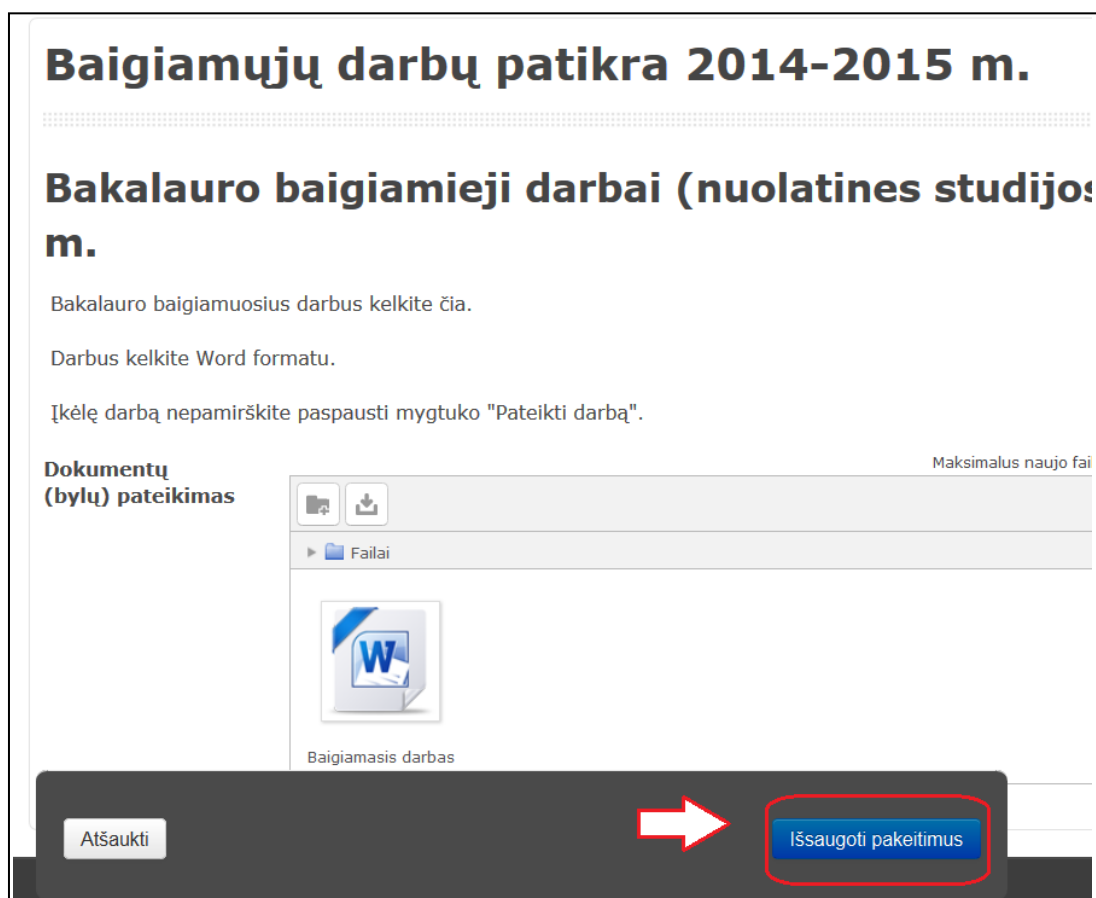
Baigiamųjų darbų patikra 2014-2015 m.

Bakalauro baigiamieji darbai (nuolatines studijos
m.

Bakalauro baigiamuosius darbus kelkite čia.

Darbus kelkite Word formatu.

Įkėlę darbą nepamirškite paspausti mygtuko "Pateikti darbą".

Dokumentų (bylų) pateikimas

Maksimalus naujo fai

Failai

Baigiamasis darbas

Atšaukti

Išsaugoti pakeitimus